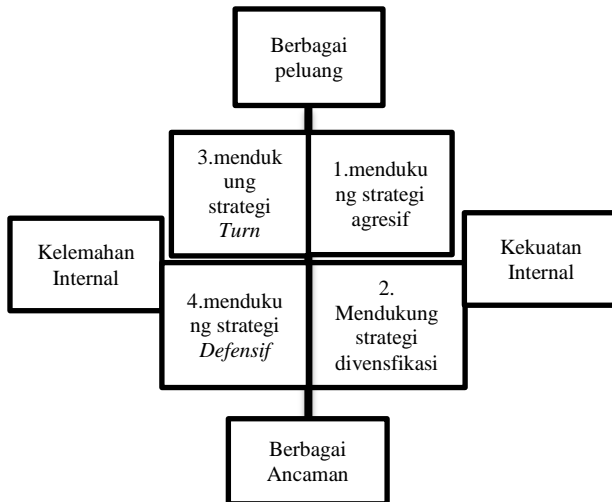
Berbagai peluang

3.menduk ung strategi *Turn*

1.menduku ng strategi agresif

Kelemahan Internal

Kekuatan Internal

4.menduku ng strategi *Defensif*

2. Mendukung strategi divensfikasi

Berbagai Ancaman